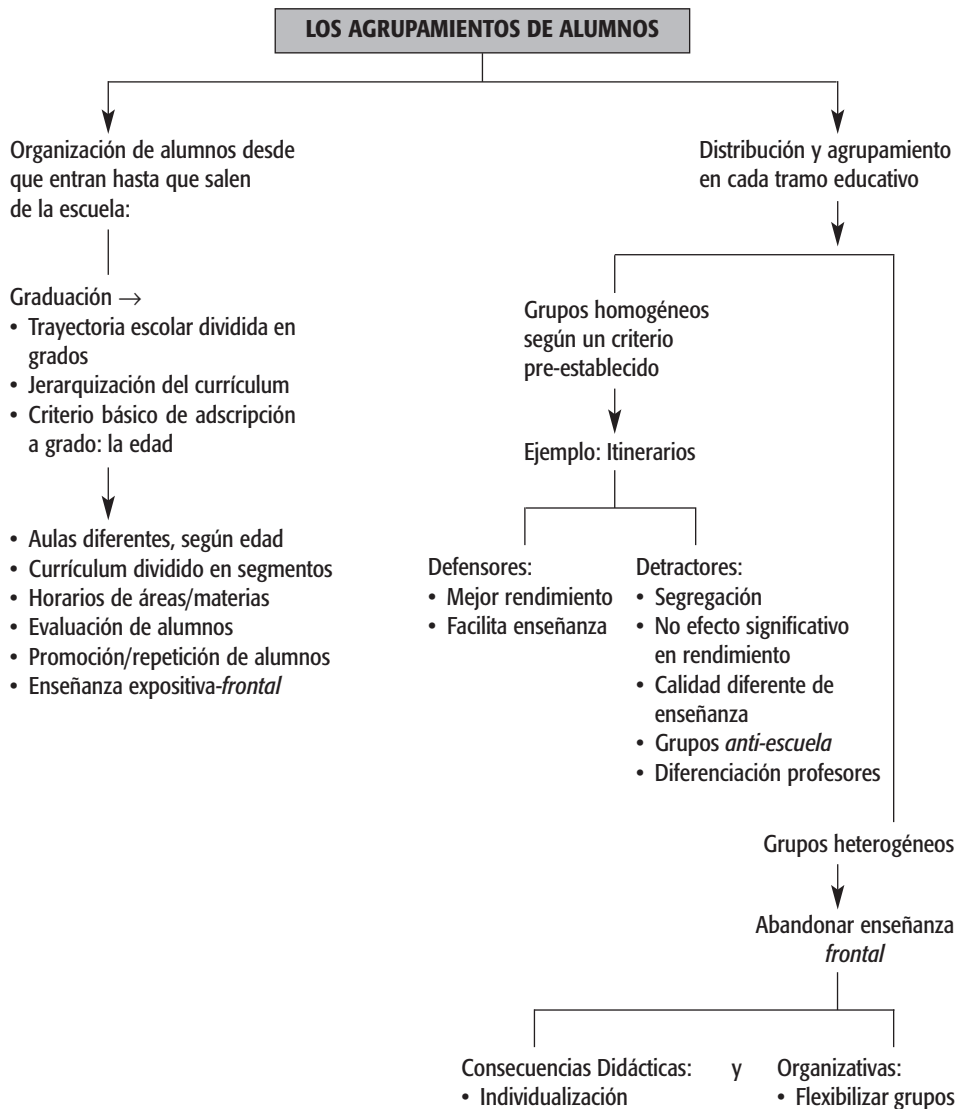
LOS AGRUPAMIENTOS DE ALUMNOS

Organización de alumnos desde que entran hasta que salen de la escuela:

Graduación →
• Trayectoria escolar dividida en grados
• Jerarquización del currículum
• Criterio básico de adscripción a grado: la edad

• Aulas diferentes, según edad
• Currículum dividido en segmentos
• Horarios de áreas/materias
• Evaluación de alumnos
• Promoción/repetición de alumnos
• Enseñanza expositiva-*frontal*

Distribución y agrupamiento en cada tramo educativo

Grupos homogéneos según un criterio pre-establecido

Ejemplo: Itinerarios

Defensores:
• Mejor rendimiento
• Facilita enseñanza

Detractores:
• Segregación
• No efecto significativo en rendimiento
• Calidad diferente de enseñanza
• Grupos *anti-escuela*
• Diferenciación profesores

Grupos heterogéneos

Abandonar enseñanza *frontal*

Consecuencias Didácticas:
• Individualización

y

Organizativas:
• Flexibilizar grupos